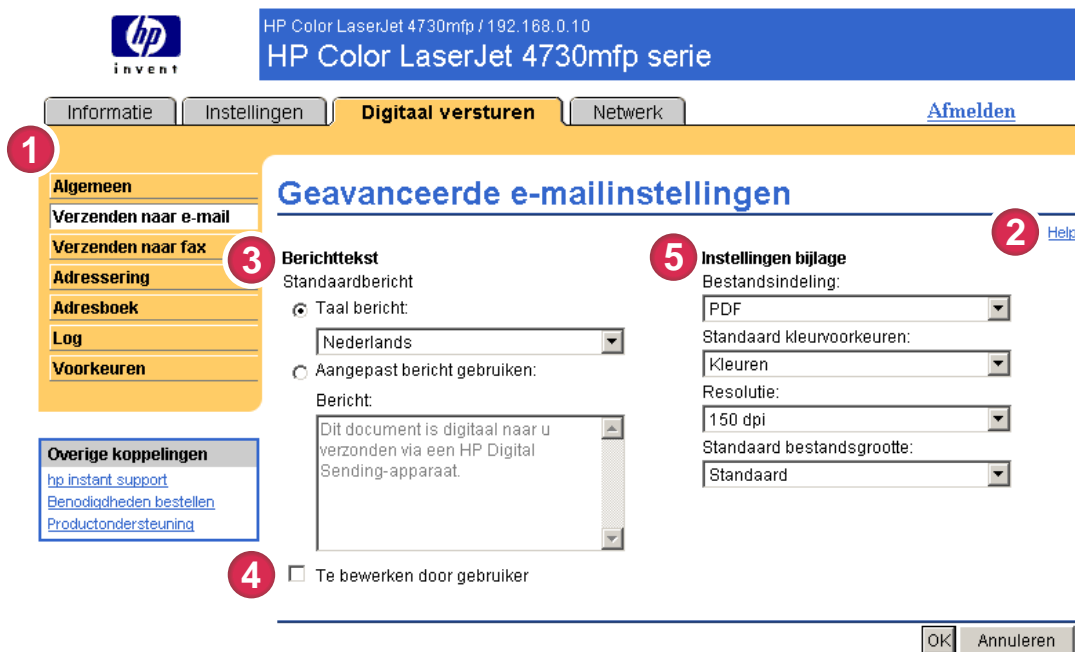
invent

HP Color LaserJet 4730mfp / 192.168.0.10
HP Color LaserJet 4730mfp serie

Informatie | Instellingen | Digitaal versturen | Netwerk

Afmelden

1

Algemeen
Verzenden naar e-mail
Verzenden naar fax
Adressering
Adresboek
Log
Voorkeuren

Overige koppelingen
hp instant support
Benodigdheden bestellen
Productondersteuning

Geavanceerde e-mailinstellingen

2 Help

3 Berichttekst
Standaardbericht
Taal bericht:
Nederlands
Aangepast bericht gebruiken:
Bericht:
Dit document is digitaal naar u verzonden via een HP Digital Sending-apparaat.

4 Te bewerken door gebruiker

5 Instellingen bijlage
Bestandsindeling:
PDF
Standaard kleurvoorkeuren:
Kleuren
Resolutie:
150 dpi
Standaard bestandsgrootte:
Standaard

OK Annuleren